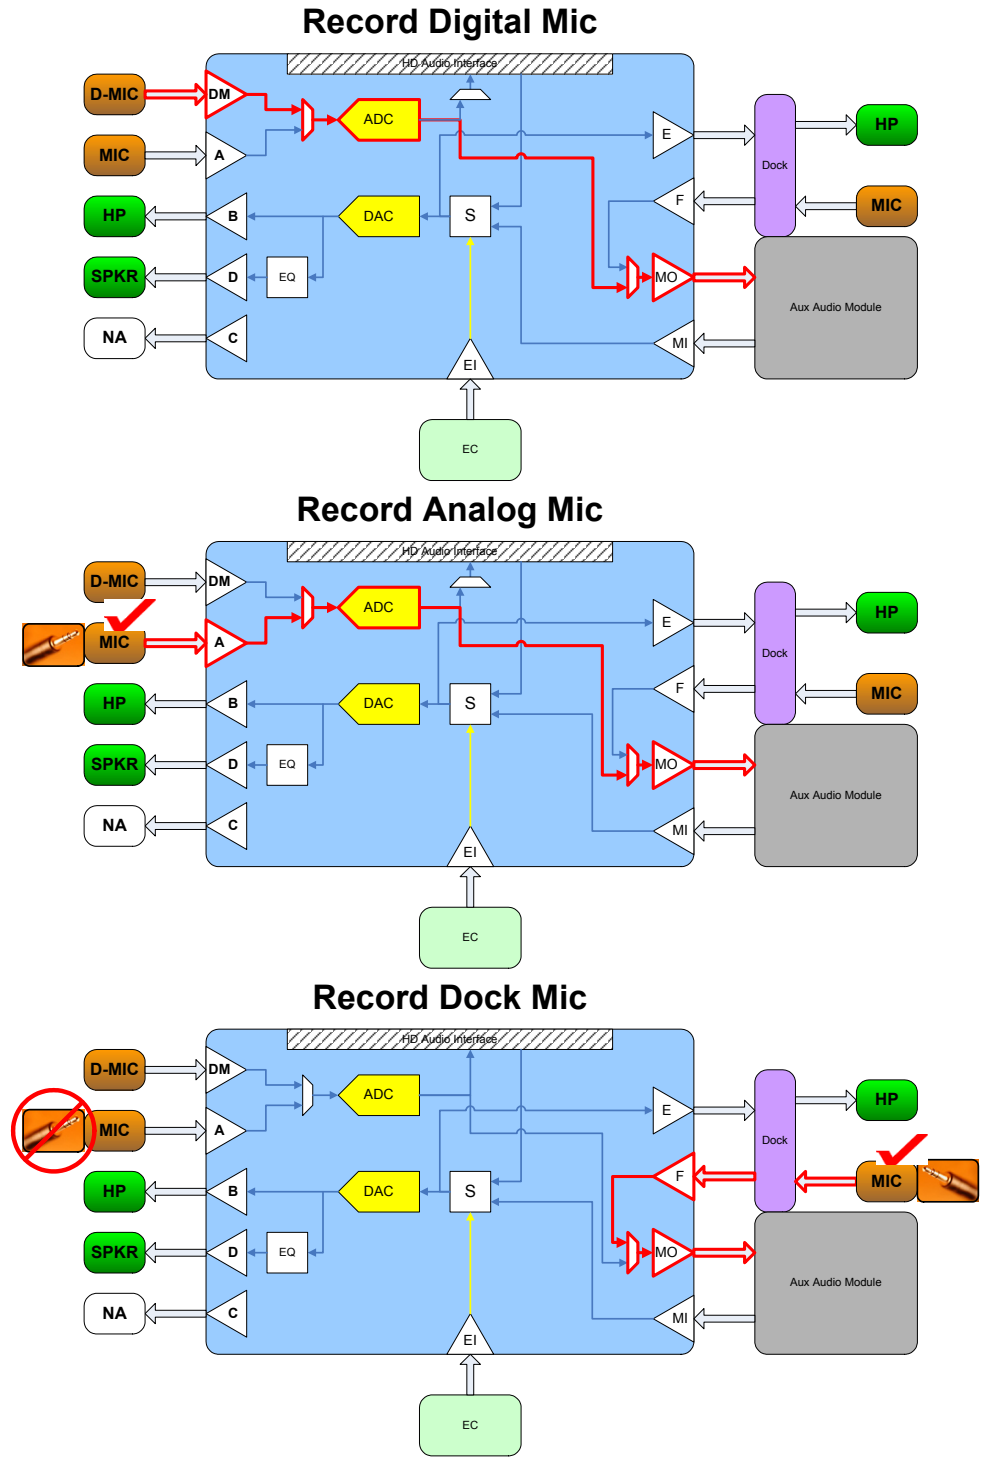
Record Digital Mic

HD Audio Interface

D-MIC
DM
MIC
A
HP
B
SPKR
D
NA
C
ADC
DAC
S
EQ
EI
EC
E
F
MO
MI
Dock
HP
MIC
Aux Audio Module

Record Analog Mic

HD Audio Interface

D-MIC
DM
MIC
A
HP
B
SPKR
D
NA
C
ADC
DAC
S
EQ
EI
EC
E
F
MO
MI
Dock
HP
MIC
Aux Audio Module

Record Dock Mic

HD Audio Interface

D-MIC
DM
MIC
A
HP
B
SPKR
D
NA
C
ADC
DAC
S
EQ
EI
EC
E
F
MO
MI
Dock
HP
MIC
Aux Audio Module